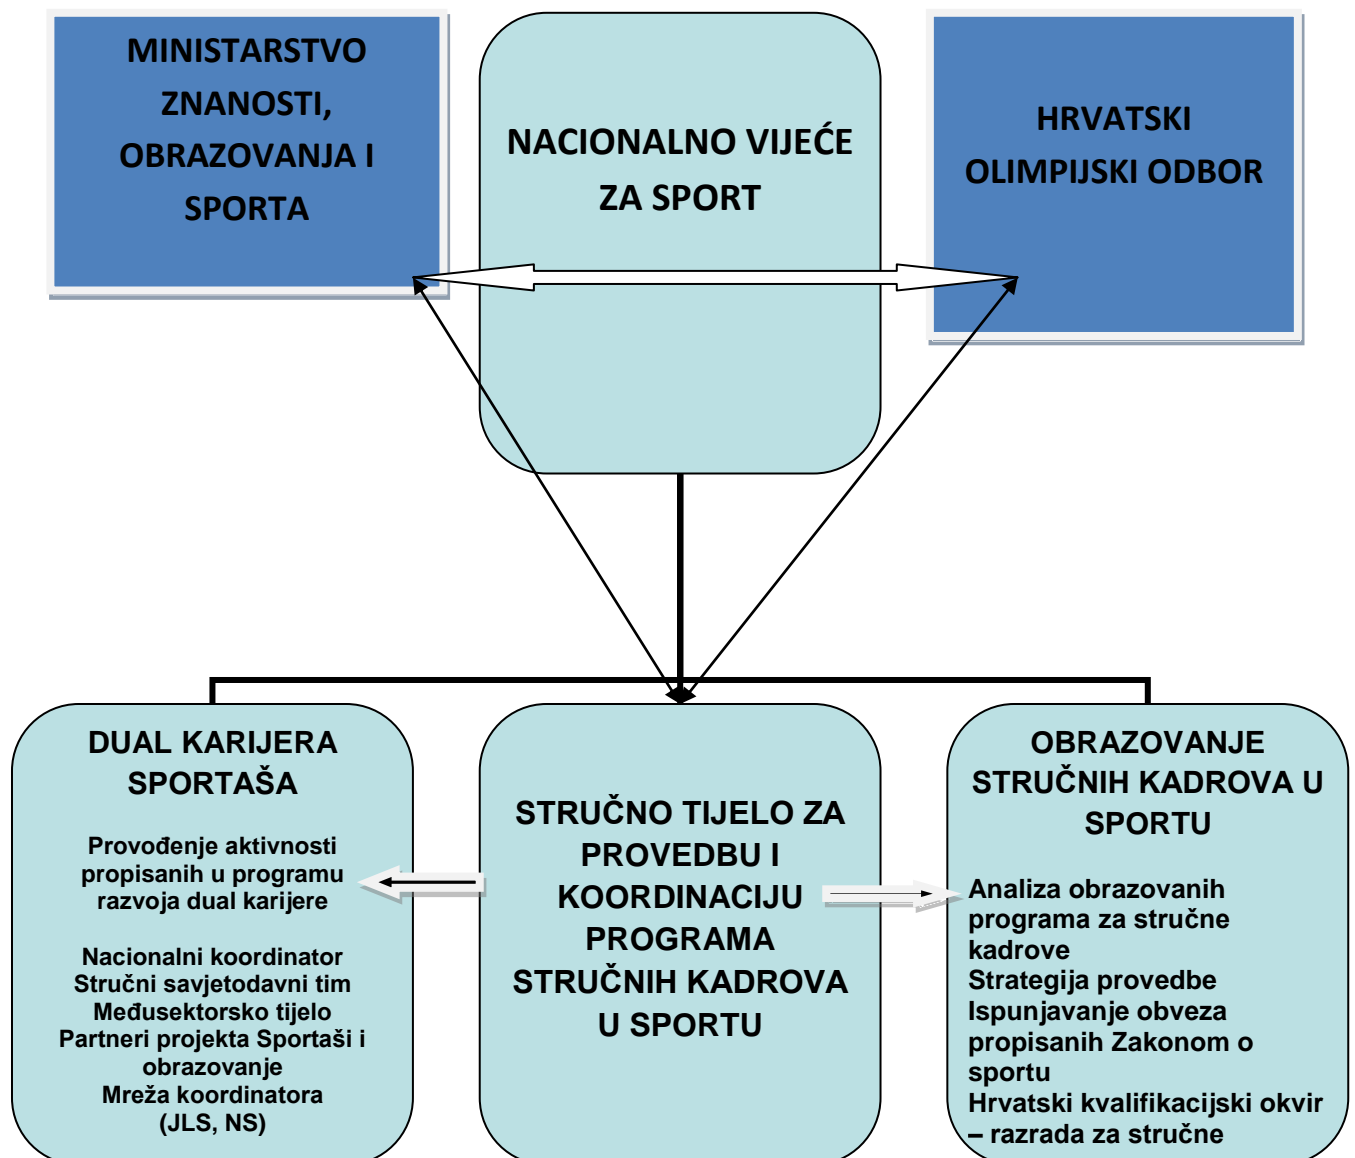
MINISTARSTVO ZNANOSTI, OBRAZOVANJA I SPORTA

NACIONALNO VIJEĆE ZA SPORT

HRVATSKI OLIMPIJSKI ODBOR

DUAL KARIJERA SPORTAŠA

Provođenje aktivnosti propisanih u programu razvoja dual karijere

Nacionalni koordinator
Stručni savjetodavni tim
Međusektorsko tijelo
Partneri projekta Sportaši i obrazovanje
Mreža koordinatora (JLS, NS)

STRUČNO TIJELO ZA PROVEDBU I KOORDINACIJU PROGRAMA STRUČNIH KADROVA U SPORTU

OBRAZOVANJE STRUČNIH KADROVA U SPORTU

Analiza obrazovanih programa za stručne kadrove
Strategija provedbe
Ispunjavanje obveza propisanih Zakonom o sportu
Hrvatski kvalifikacijski okvir – razrada za stručne